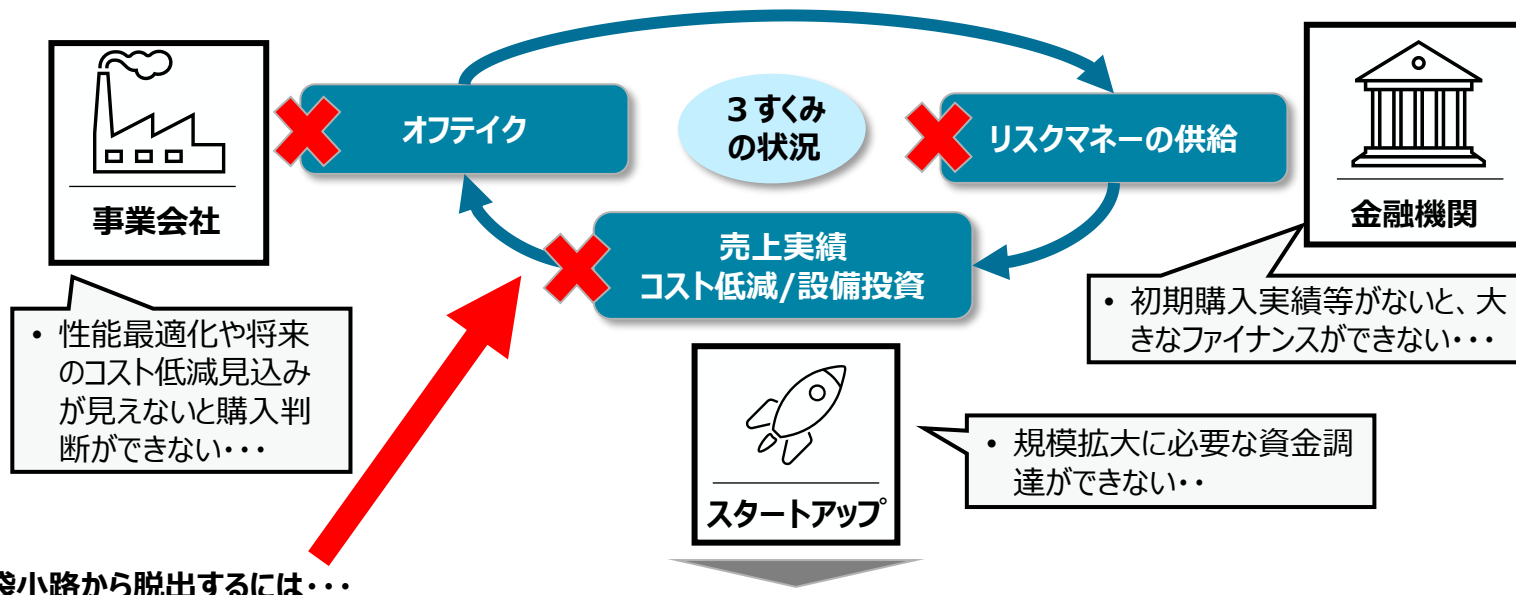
事業会社

オフテイク

３すくみの状況

リスクマネーの供給

金融機関

売上実績
コスト低減/設備投資

• 性能最適化や将来のコスト低減見込みが見えないと購入判断ができない・・・

• 初期購入実績等がないと、大きなファイナンスができない・・・

スタートアップ

• 規模拡大に必要な資金調達ができない・・

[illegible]袋小路から脱出するには・・・